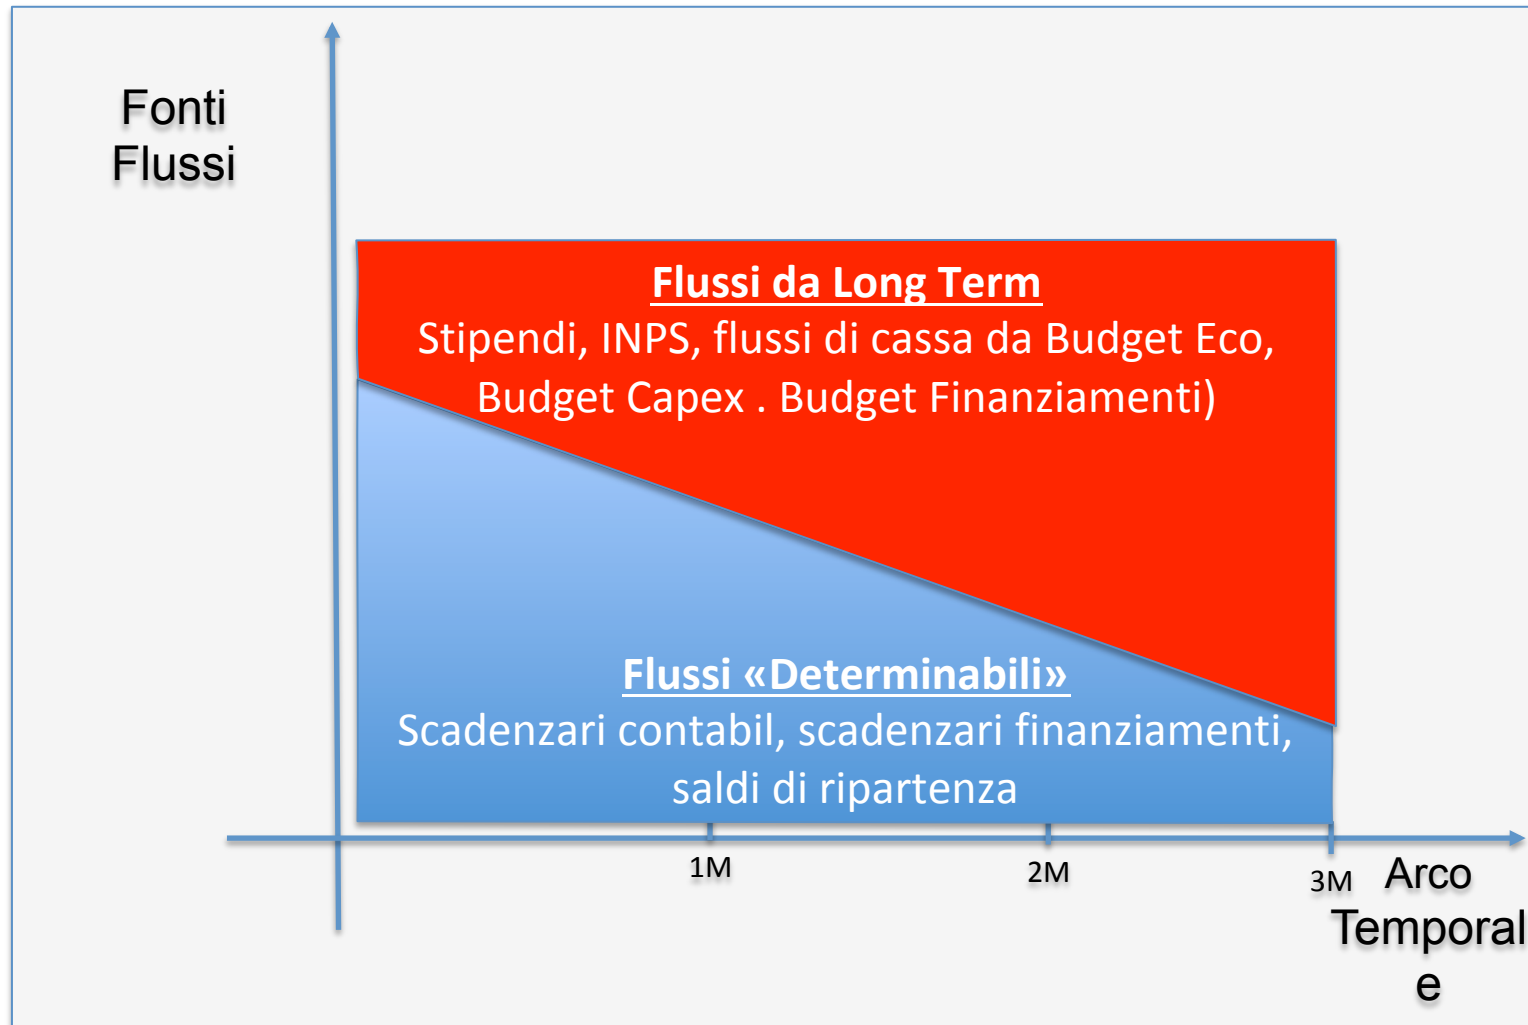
Fonti
Flussi

Flussi da Long Term
Stipendi, INPS, flussi di cassa da Budget Eco, Budget Capex . Budget Finanziamenti)

Flussi «Determinabili»
Scadenzari contabil, scadenzari finanziamenti, saldi di ripartenza

1M

2M

3M

Arco
Temporal
e